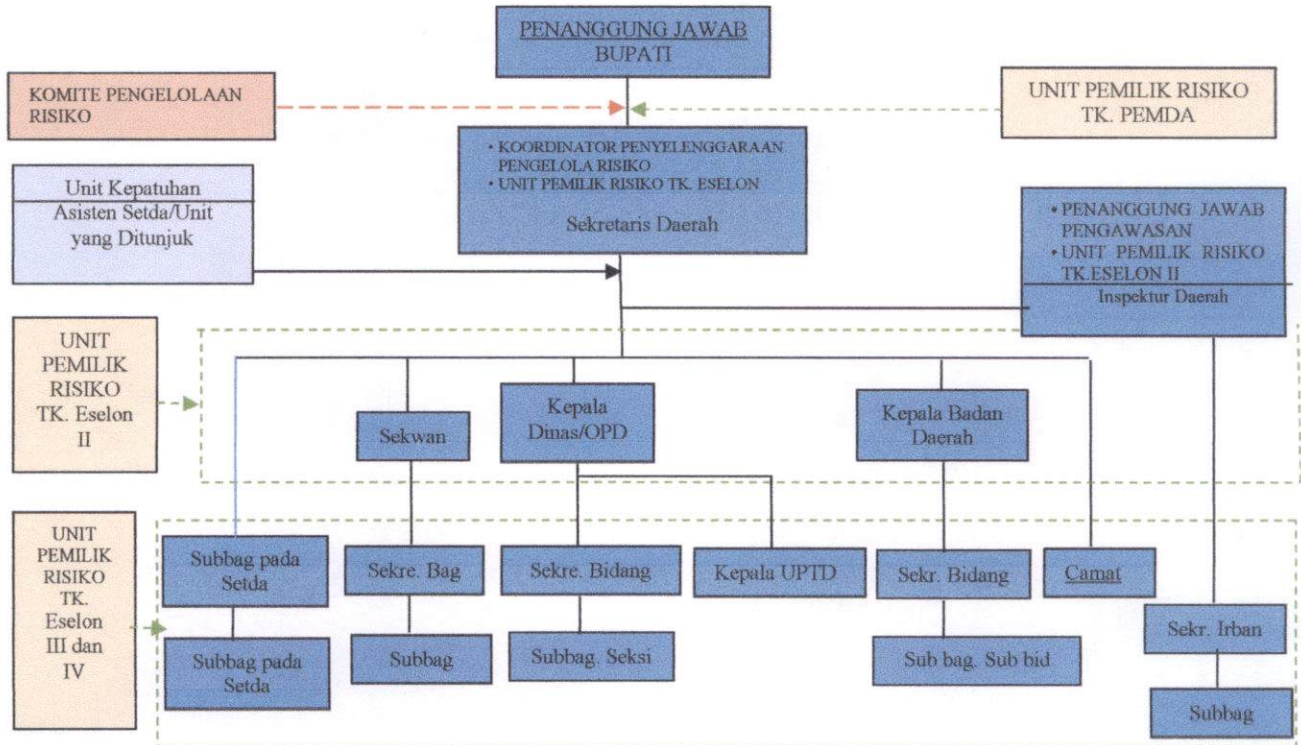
PENANGGUNG JAWAB
BUPATI

KOMITE PENGELOLAAN RISIKO

UNIT PEMILIK RISIKO TK. PEMDA

• KOORDINATOR PENYELENGGARAAN PENGELOLA RISIKO
• UNIT PEMILIK RISIKO TK. ESELON

Sekretaris Daerah

Unit Kepatuhan

Asisten Setda/Unit yang Ditunjuk

• PENANGGUNG JAWAB PENGAWASAN
• UNIT PEMILIK RISIKO TK.ESELON II

Inspektur Daerah

UNIT PEMILIK RISIKO TK. Eselon II

Sekwan

Kepala Dinas/OPD

Kepala Badan Daerah

UNIT PEMILIK RISIKO TK. Eselon III dan IV

Subbag pada Setda

Sekre. Bag

Sekre. Bidang

Kepala UPTD

Sekr. Bidang

Camat

Sekr. Irban

Subbag pada Setda

Subbag

Subbag. Seksi

Sub bag. Sub bid

Subbag